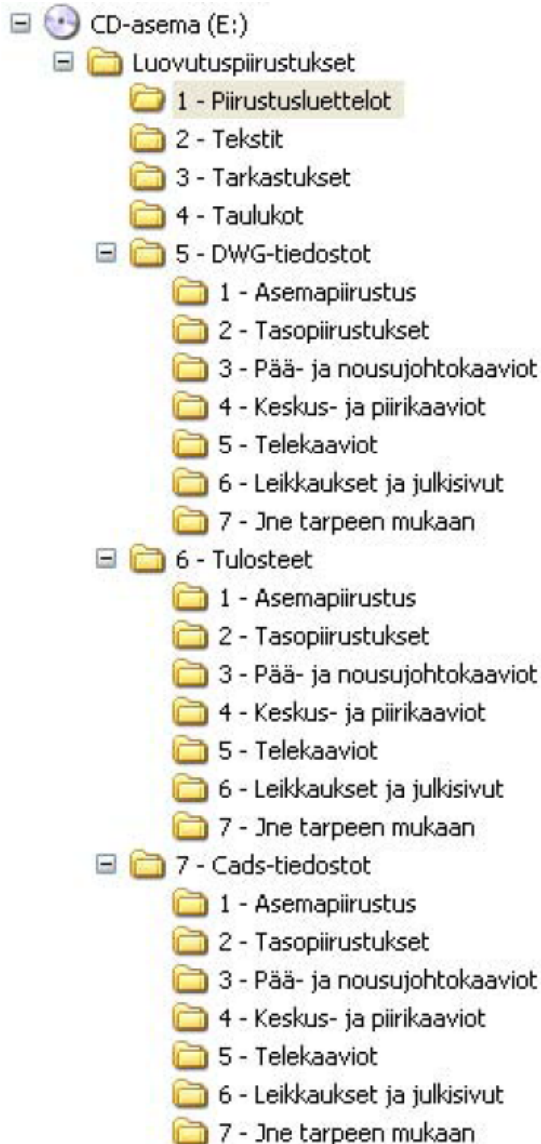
CD-asema (E:)
Luovutuspiirustukset
1 - Piirustusluettelot
2 - Tekstit
3 - Tarkastukset
4 - Taulukot
5 - DWG-tiedostot
1 - Asemapiirustus
2 - Tasopiirustukset
3 - Pää- ja nousujohtokaaviot
4 - Keskus- ja piirikaaviot
5 - Telekaaviot
6 - Leikkaukset ja julkisivut
7 - Jne tarpeen mukaan
6 - Tulosteet
1 - Asemapiirustus
2 - Tasopiirustukset
3 - Pää- ja nousujohtokaaviot
4 - Keskus- ja piirikaaviot
5 - Telekaaviot
6 - Leikkaukset ja julkisivut
7 - Jne tarpeen mukaan
7 - Cads-tiedostot
1 - Asemapiirustus
2 - Tasopiirustukset
3 - Pää- ja nousujohtokaaviot
4 - Keskus- ja piirikaaviot
5 - Telekaaviot
6 - Leikkaukset ja julkisivut
7 - Jne tarpeen mukaan